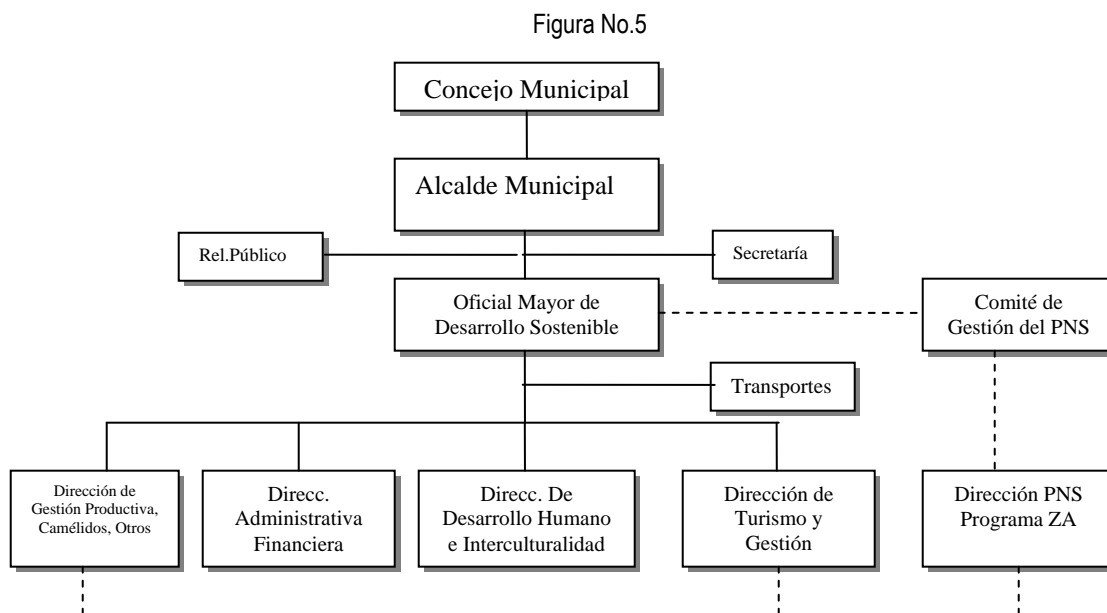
Figura No.5

Concejo Municipal

Alcalde Municipal

Rel.Público

Secretaría

Oficial Mayor de Desarrollo Sostenible

Comité de Gestión del PNS

Transportes

Dirección de Gestión Productiva, Camélidos, Otros

Direcc. Administrativa Financiera

Direcc. De Desarrollo Humano e Interculturalidad

Dirección de Turismo y Gestión

Dirección PNS Programa ZA